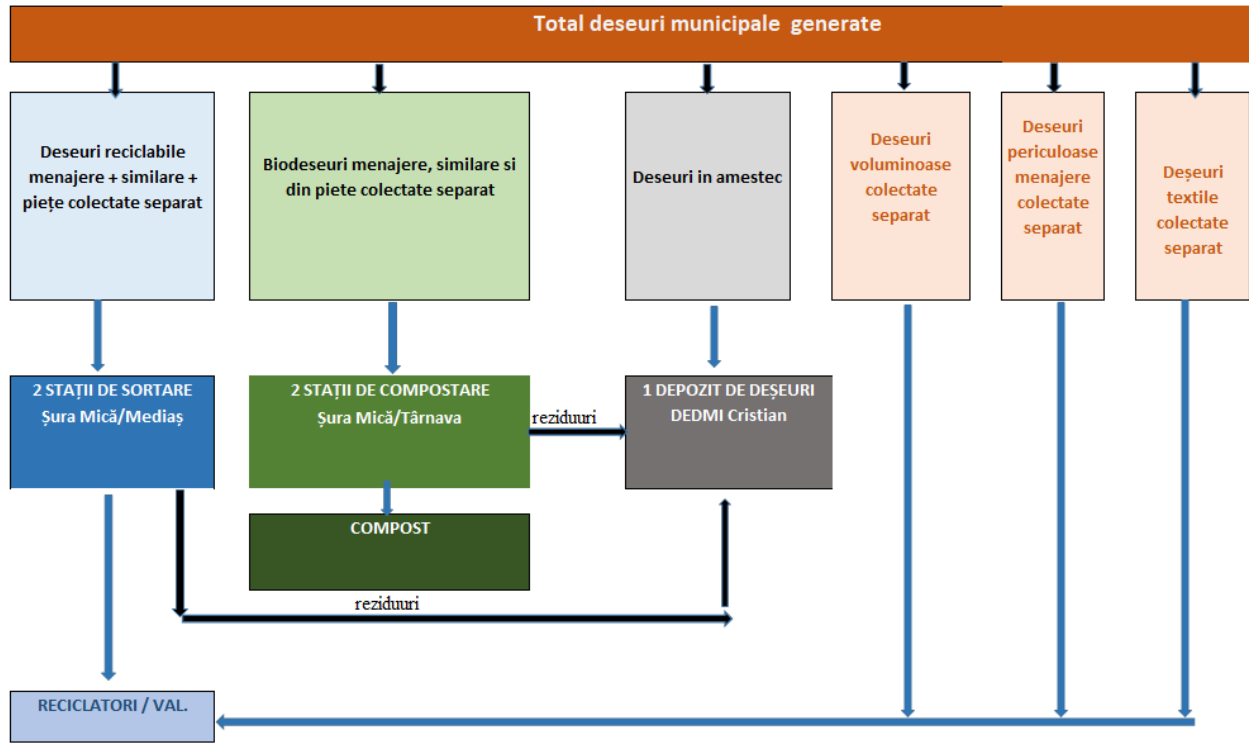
Total deseuri municipale generate

Deseuri reciclabile menajere + similare + piețe colectate separat

Biodeseuri menajere, similare si din piete colectate separat

Deseuri in amestec

Deseuri voluminoase colectate separat

Deseuri periculoase menajere colectate separat

Deșeuri textile colectate separat

2 STAȚII DE SORTARE
Șura Mică/Mediaș

2 STAȚII DE COMPOSTARE
Șura Mică/Târnava

reziduuri

1 DEPOZIT DE DEȘEURI
DEDMI Cristian

COMPOST

reziduuri

RECICLATORI / VAL.